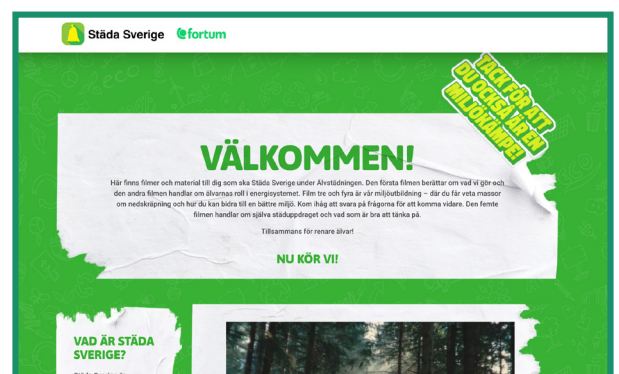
Städa Sverige fortum

TACK FÖR ATT DU OCKSÅ ÄR EN MILJÖKÄMPE!

VÄLKOMMEN!

Här finns filmer och material till dig som ska Städa Sverige under Älvstädningen. Den första filmen berättar om vad vi gör och den andra filmen handlar om älvarnas roll i energisystemet. Film tre och fyra är vår miljöutbildning – där du får veta massor om nedskräpning och hur du kan bidra till en bättre miljö. Kom ihåg att svara på frågorna för att komma vidare. Den femte filmen handlar om själva städuppdraget och vad som är bra att tänka på.

Tillsammans för renare älvar!

NU KÖR VI!

VAD ÄR STÄDA SVERIGE?

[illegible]